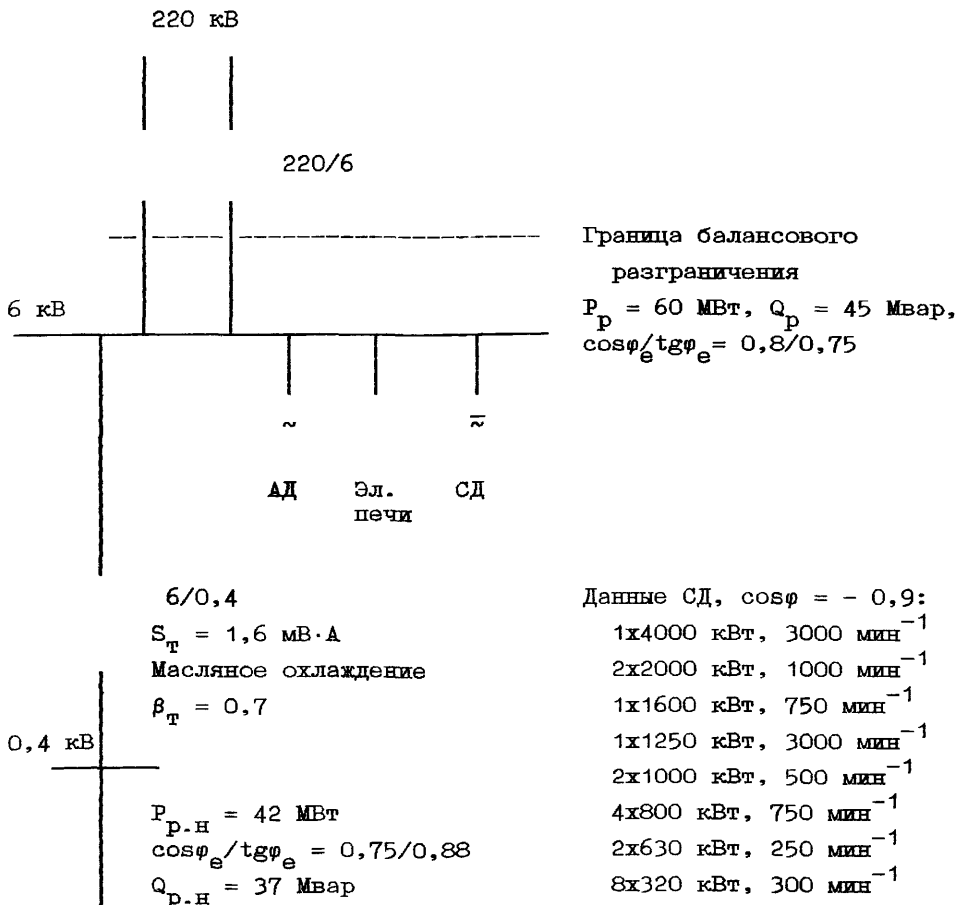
220 кВ

220/6

Граница балансового разграничения

6 кВ

$P_р$ = 60 МВт, $Q_р$ = 45 Мвар,
$\cos\varphi_е/tg\varphi_е$ = 0,8/0,75

~

$\approx$

АД

Эл. печи

СД

6/0,4
$S_т$ = 1,6 мВ·А
Масляное охлаждение
$\beta_т$ = 0,7

0,4 кВ

$P_{р.н}$ = 42 МВт
$\cos\varphi_е/tg\varphi_е$ = 0,75/0,88
$Q_{р.н}$ = 37 Мвар

Данные СД, $\cos\varphi$ = – 0,9:
1x4000 кВт, 3000 $мин^{-1}$
2x2000 кВт, 1000 $мин^{-1}$
1x1600 кВт, 750 $мин^{-1}$
1x1250 кВт, 3000 $мин^{-1}$
2x1000 кВт, 500 $мин^{-1}$
4x800 кВт, 750 $мин^{-1}$
2x630 кВт, 250 $мин^{-1}$
8x320 кВт, 300 $мин^{-1}$